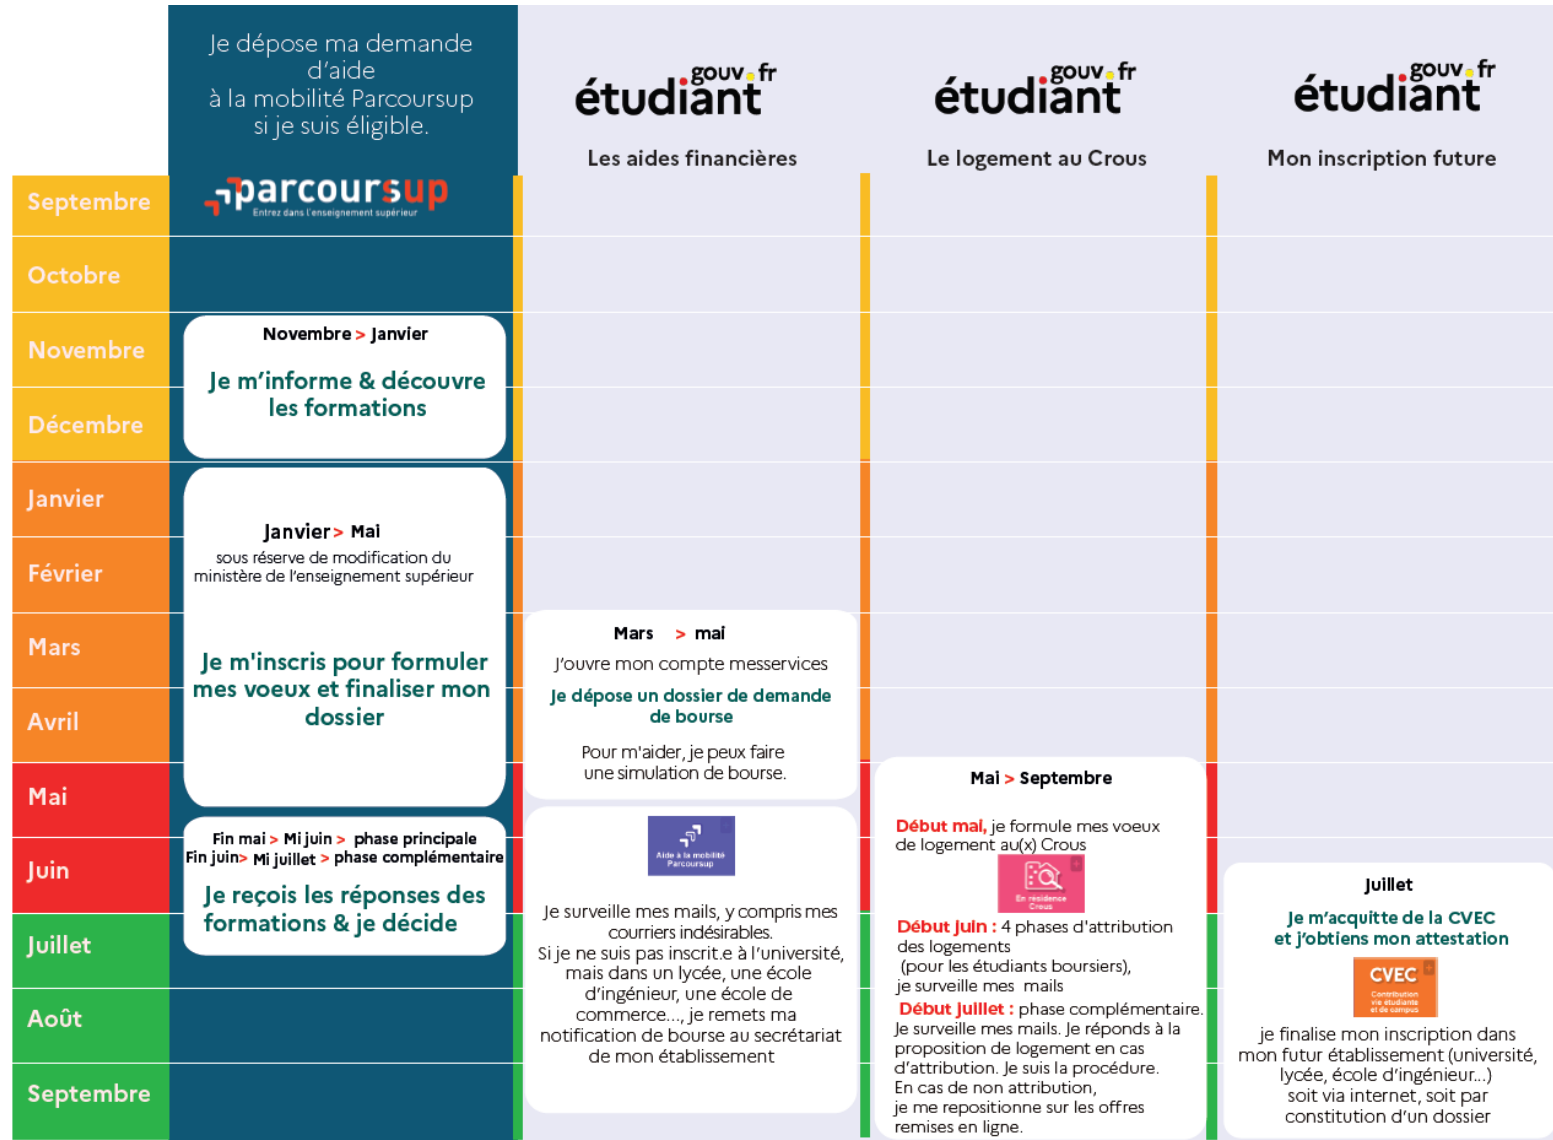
Je dépose ma demande d'aide à la mobilité Parcoursup si je suis éligible.

parcoursup
Entrez dans l'enseignement supérieur

étudiant.gouv.fr
Les aides financières

étudiant.gouv.fr
Le logement au Crous

étudiant.gouv.fr
Mon inscription future

Septembre
Octobre
Novembre
Décembre
Janvier
Février
Mars
Avril
Mai
Juin
Juillet
Août
Septembre

Novembre > Janvier
Je m'informe & découvre les formations

Janvier > Mai
sous réserve de modification du ministère de l'enseignement supérieur
Je m'inscris pour formuler mes voeux et finaliser mon dossier

Fin mai > Mi juin > phase principale
Fin juin > Mi juillet > phase complémentaire
Je reçois les réponses des formations & je décide

Mars > mai
J'ouvre mon compte messervices
Je dépose un dossier de demande de bourse
Pour m'aider, je peux faire une simulation de bourse.

Aide à la mobilité Parcoursup

Je surveille mes mails, y compris mes courriers indésirables.
Si je ne suis pas inscrit.e à l'université, mais dans un lycée, une école d'ingénieur, une école de commerce..., je remets ma notification de bourse au secrétariat de mon établissement

Mai > Septembre
Début mai, je formule mes voeux de logement au(x) Crous
En résidence Crous
Début Juin : 4 phases d'attribution des logements (pour les étudiants boursiers), je surveille mes mails
Début Juillet : phase complémentaire. Je surveille mes mails. Je réponds à la proposition de logement en cas d'attribution. Je suis la procédure. En cas de non attribution, je me repositionne sur les offres remises en ligne.

Juillet
Je m'acquitte de la CVEC et j'obtiens mon attestation
CVEC
Contribution vie étudiante et de campus
je finalise mon inscription dans mon futur établissement (université, lycée, école d'ingénieur...) soit via internet, soit par constitution d'un dossier